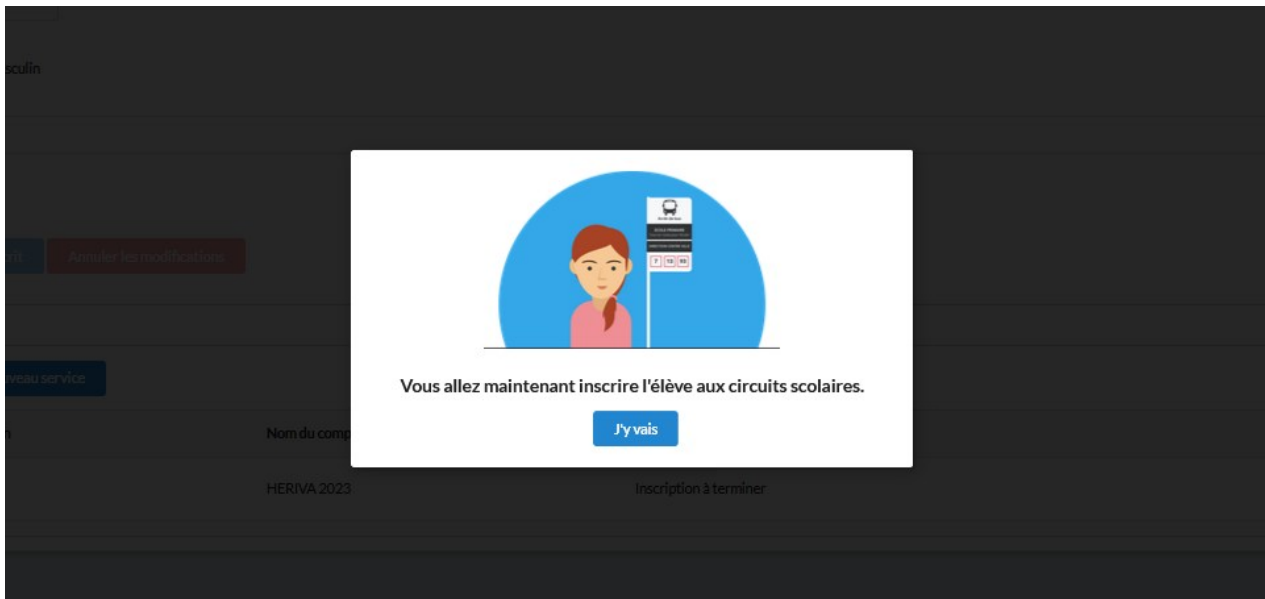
sculin

rit Annuler les modifications

veau service

n Nom du comp

HERIVA 2023 Inscription à terminer

ÉCOLE PRIMAIRE

7 13 93

Vous allez maintenant inscrire l'élève aux circuits scolaires.

J'y vais